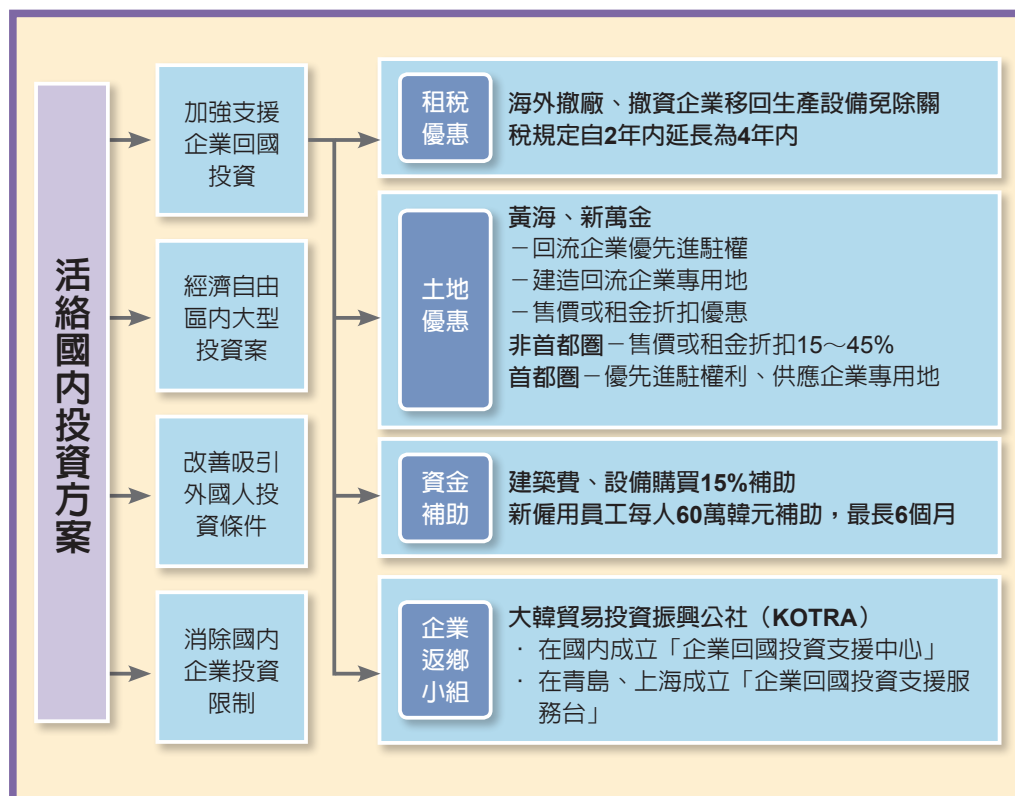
活絡國內投資方案

加強支援企業回國投資

經濟自由區內大型投資案

改善吸引外國人投資條件

消除國內企業投資限制

租稅優惠

海外撤廠、撤資企業移回生產設備免除關稅規定自2年內延長為4年內

土地優惠

黃海、新萬金
－回流企業優先進駐權
－建造回流企業專用地
－售價或租金折扣優惠
非首都圈－售價或租金折扣15～45%
首都圈－優先進駐權利、供應企業專用地

資金補助

建築費、設備購買15%補助
新僱用員工每人60萬韓元補助，最長6個月

企業返鄉小組

大韓貿易投資振興公社（KOTRA）
· 在國內成立「企業回國投資支援中心」
· 在青島、上海成立「企業回國投資支援服務台」